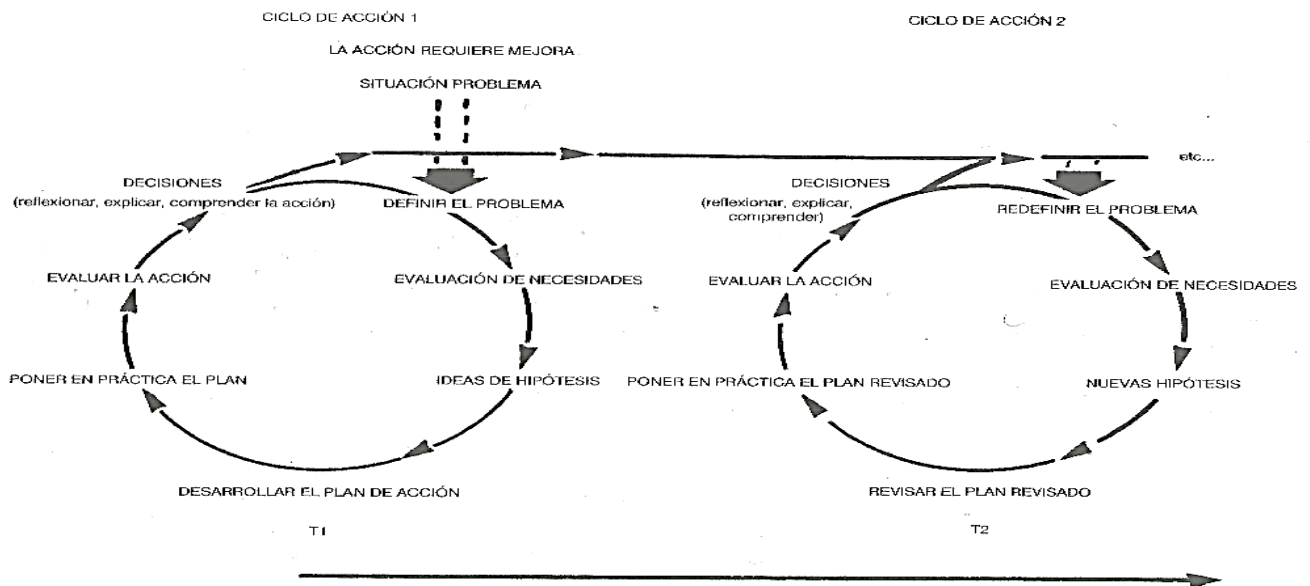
CICLO DE ACCIÓN 1

LA ACCIÓN REQUIERE MEJORA

SITUACIÓN PROBLEMA

DECISIONES
(reflexionar, explicar, comprender la acción)

DEFINIR EL PROBLEMA

EVALUAR LA ACCIÓN

EVALUACIÓN DE NECESIDADES

PONER EN PRÁCTICA EL PLAN

IDEAS DE HIPÓTESIS

DESARROLLAR EL PLAN DE ACCIÓN

T1

CICLO DE ACCIÓN 2

etc...

DECISIONES
(reflexionar, explicar, comprender)

REDEFINIR EL PROBLEMA

EVALUAR LA ACCIÓN

EVALUACIÓN DE NECESIDADES

PONER EN PRÁCTICA EL PLAN REVISADO

NUEVAS HIPÓTESIS

REVISAR EL PLAN REVISADO

T2